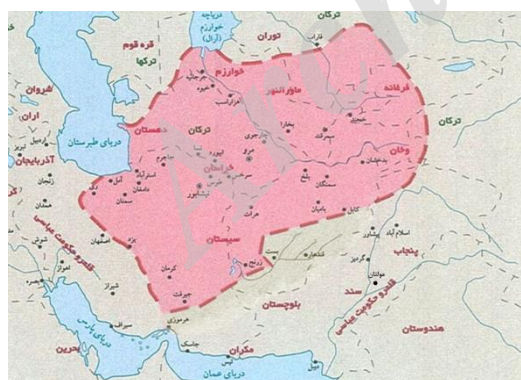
دریاچه خوارزم (آرال)
ترکان
ترکان
توران
قره قوم
ترکها
خوارزم
ماوراءالنهر
فرغانه
شروان
اران
دریای طبرستان
دهستان
ترکان
ترکان
آذربایجان
تبریز
زنجان
خراسان
نیشابور
مرو
بخارا
سمرقند
بلخ
بدخشان
وخان
قزوین
سمنان
دامغان
سرخس
طوس
هرات
سمنگان
کابل
بامیان
اصفهان
یزد
سیستان
قلمرو حکومت عباسی
زرنج
بست
پیشاور
اسلام آباد
پنجاب
کرمان
جیرفت
شیراز
بلوچستان
سند
مولتان
قلمرو حکومت عباسی
هرمز
سیراف
مکران
هندوستان
بحرین
خلیج فارس
دریای عمان